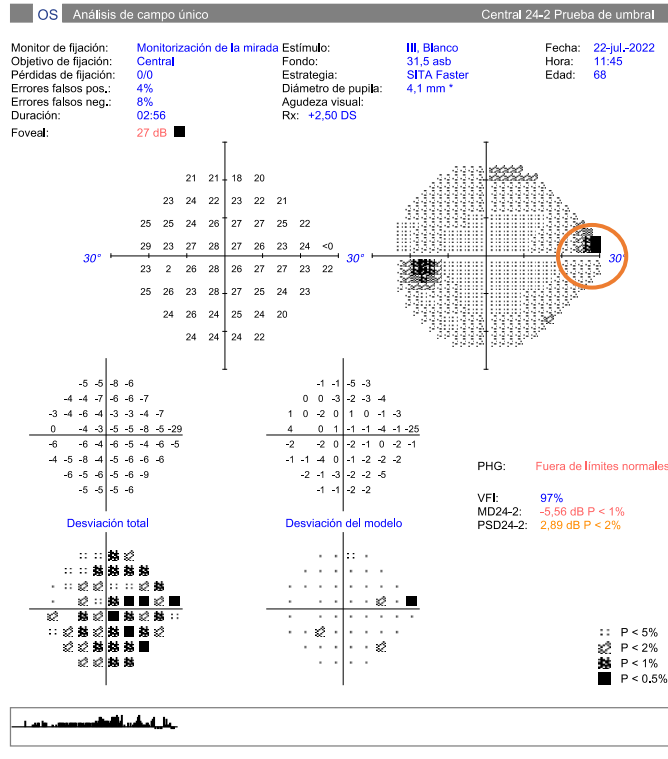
OS Análisis de campo único

Central 24-2 Prueba de umbral

Monitor de fijación: Monitorización de la mirada
Objetivo de fijación: Central
Pérdidas de fijación: 0/0
Errores falsos pos.: 4%
Errores falsos neg.: 8%
Duración: 02:56
Foveal: 27 dB

Estímulo: III, Blanco
Fondo: 31,5 asb
Estrategia: SITA Faster
Diámetro de pupila: 4,1 mm *
Agudeza visual:
Rx: +2,50 DS

Fecha: 22-jul.-2022
Hora: 11:45
Edad: 68

21 21 18 20
23 24 22 23 22 21
25 25 24 26 27 27 25 22
29 23 27 28 27 26 23 24 <0
30° 23 2 26 28 26 27 27 22 22 30°
25 26 23 28 27 23 25 23
24 26 24 25 20
24 24 24 22

30°

-5 -5 -8 -6
-4 -4 -7 -6 -6 -7
-3 -4 -6 -4 -3 -3 -4 -7
0 -4 -3 -5 -5 -8 -5 -29
-6 -6 -4 -6 -5 -6 -5 -5
-4 -5 -8 -4 -5 -6 -6 -6
-6 -5 -6 -5 -6 -9
-5 -5 -5 -6

-1 -1 -5 -3
0 0 -3 -2 -3 -4
1 0 -2 0 1 0 -1 -3
4 0 1 -1 -1 -4 -1 -25
-2 -2 0 -2 -1 0 -2 -1
-1 -1 -4 0 -1 -2 -2 -2
-2 -1 -3 -2 -2 -5
-1 -1 -2 -2

Desviación total

Desviación del modelo

PHG: Fuera de límites normales

VFI: 97%
MD24-2: -5,56 dB P < 1%
PSD24-2: 2,89 dB P < 2%

P < 5%
P < 2%
P < 1%
P < 0.5%